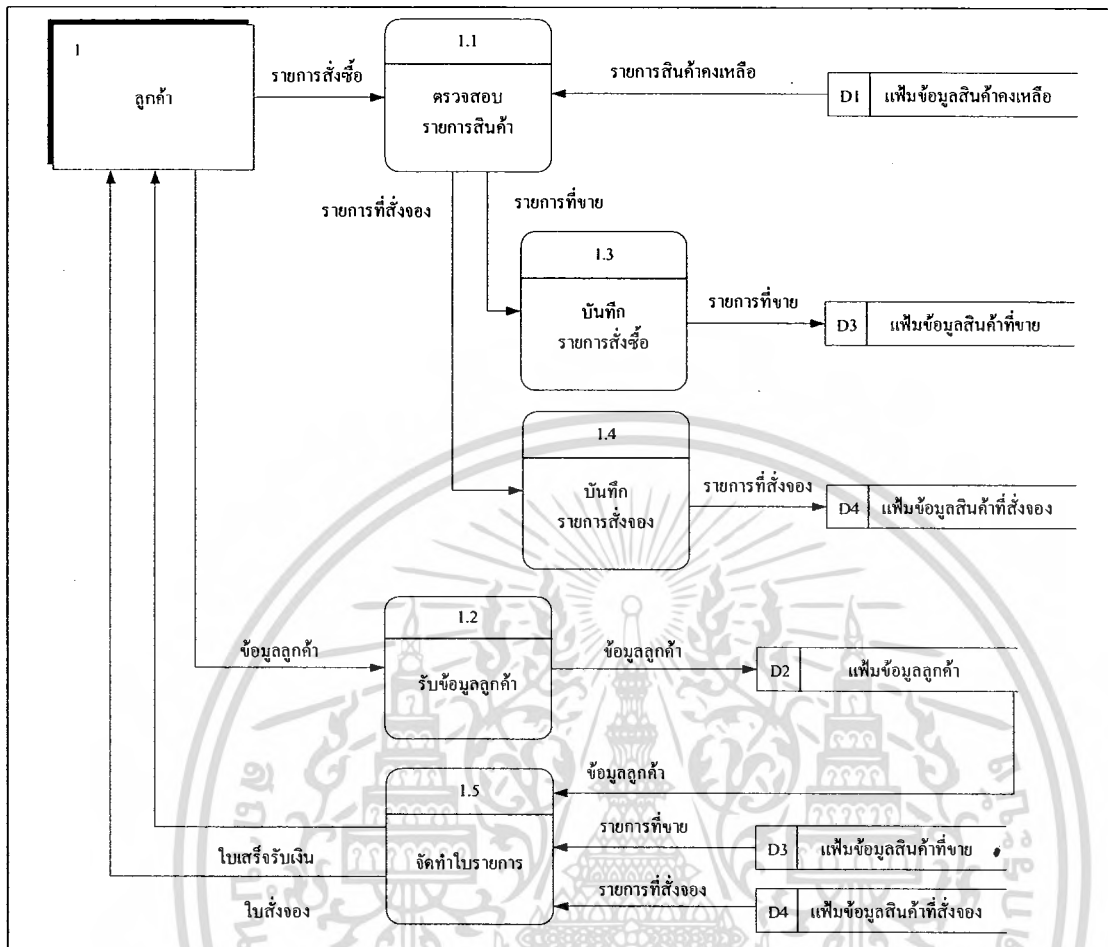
1
ลูกค้า

รายการสั่งซื้อ

1.1
ตรวจสอบ
รายการสินค้า

รายการสินค้าคงเหลือ

D1 แฟ้มข้อมูลสินค้าคงเหลือ

รายการที่สั่งจอง

รายการที่ขาย

1.3
บันทึก
รายการสั่งซื้อ

รายการที่ขาย

D3 แฟ้มข้อมูลสินค้าที่ขาย

1.4
บันทึก
รายการสั่งจอง

รายการที่สั่งจอง

D4 แฟ้มข้อมูลสินค้าที่สั่งจอง

ข้อมูลลูกค้า

1.2
รับข้อมูลลูกค้า

ข้อมูลลูกค้า

D2 แฟ้มข้อมูลลูกค้า

ข้อมูลลูกค้า

1.5
จัดทำใบรายการ

รายการที่ขาย

D3 แฟ้มข้อมูลสินค้าที่ขาย

ใบเสร็จรับเงิน

รายการที่สั่งจอง

ใบสั่งจอง

D4 แฟ้มข้อมูลสินค้าที่สั่งจอง